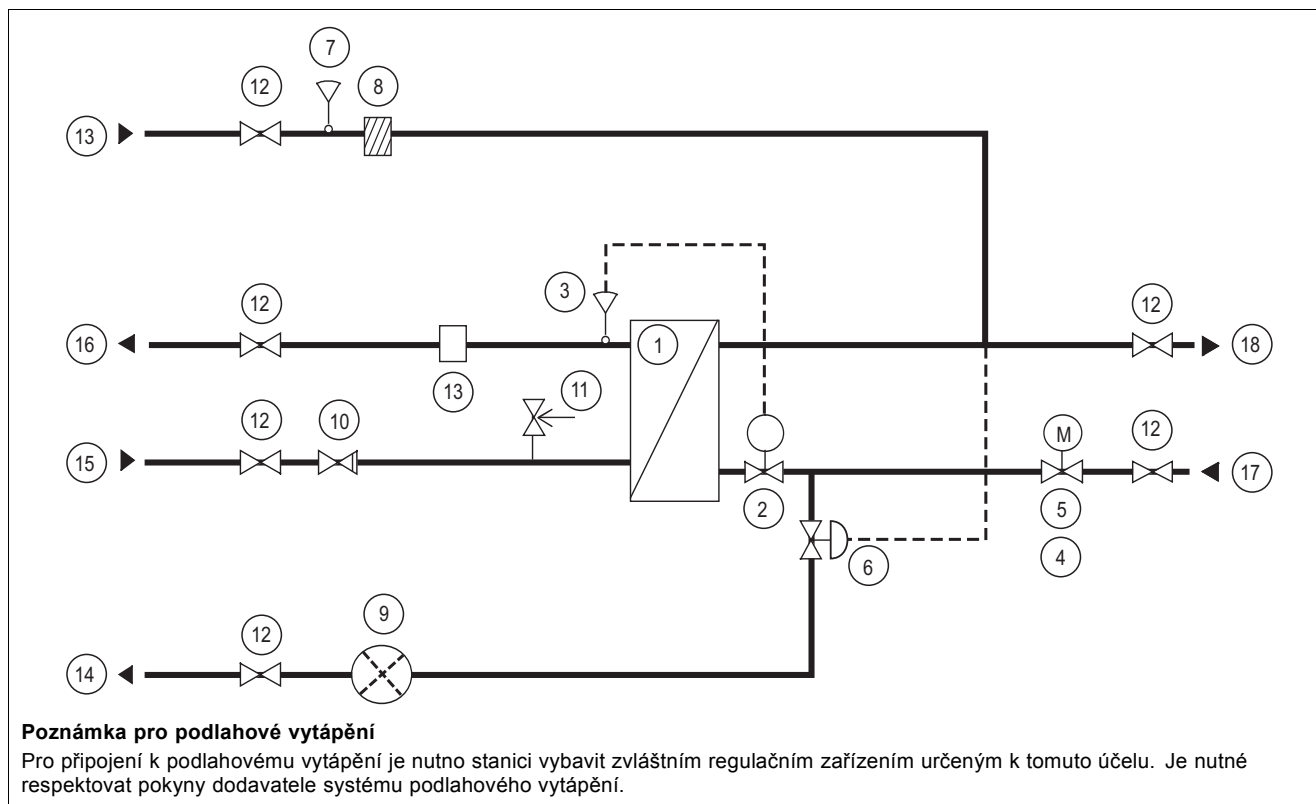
7
12
8
13
3
12
12
16
1
18
13
11
12
10
M
12
15
17
2
5
6
4
9
12
14

**Poznámka pro podlahové vytápění**

Pro připojení k podlahovému vytápění je nutno stanici vybavit zvláštním regulačním zařízením určeným k tomuto účelu. Je nutné respektovat pokyny dodavatele systému podlahového vytápění.